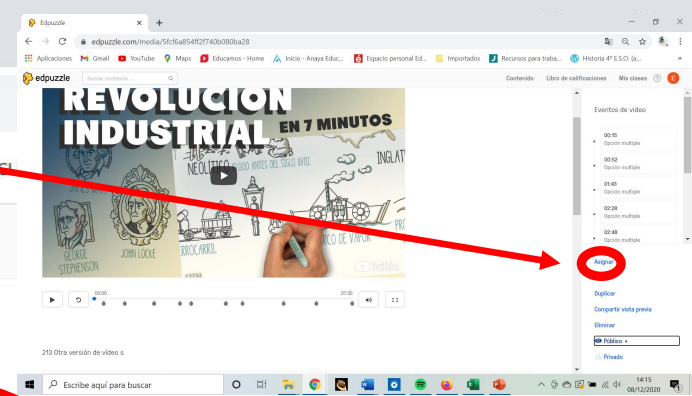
Edpuzzle
edpuzzle.com/media/5fcf6a854ff2f740b080ba28
Aplicaciones Gmail YouTube Maps Educamos - Home Inicio - Anaya Educ... Espacio personal Ed... Importados Recursos para traba... Historia 4º E.S.O. (a...
edpuzzle Buscar contenido...
Contenido Libro de calificaciones Mis clases
REVOLUCIÓN INDUSTRIAL EN 7 MINUTOS
NEOLÍTICO
INGLAT
GEORGE STEPHENSON
JOHN LOCKE
FERROCARRIL
BARCO DE VAPOR
YouTube
00:00
07:30
Eventos de vídeo
00:15 Opción múltiple
00:52 Opción múltiple
01:43 Opción múltiple
02:28 Opción múltiple
02:48 Opción múltiple
Asignar
Duplicar
Compartir vista previa
Eliminar
Público
Privado
213 Otra versión de vídeo s
Escribe aquí para buscar
14:15
08/12/2020